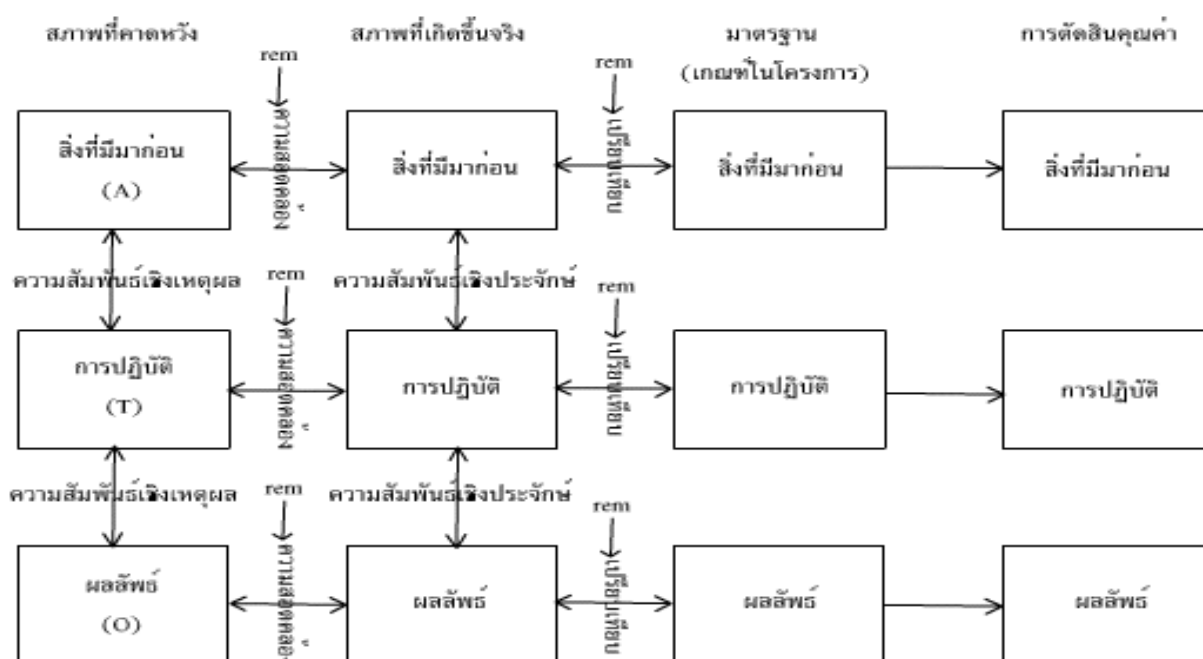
สภาพที่คาดหวัง

สภาพที่เกิดขึ้นจริง

มาตรฐาน (เกณฑ์ในโครงการ)

การตัดสินคุณค่า

rem

ความสอดคล้อง

rem

เปรียบเทียบ

สิ่งที่มีมาก่อน (A)

สิ่งที่มีมาก่อน

สิ่งที่มีมาก่อน

สิ่งที่มีมาก่อน

ความสัมพันธ์เชิงเหตุผล

rem

ความสัมพันธ์เชิงประจักษ์

rem

ความสอดคล้อง

เปรียบเทียบ

การปฏิบัติ (T)

การปฏิบัติ

การปฏิบัติ

การปฏิบัติ

ความสัมพันธ์เชิงเหตุผล

rem

ความสัมพันธ์เชิงประจักษ์

rem

ความสอดคล้อง

เปรียบเทียบ

ผลลัพธ์ (O)

ผลลัพธ์

ผลลัพธ์

ผลลัพธ์